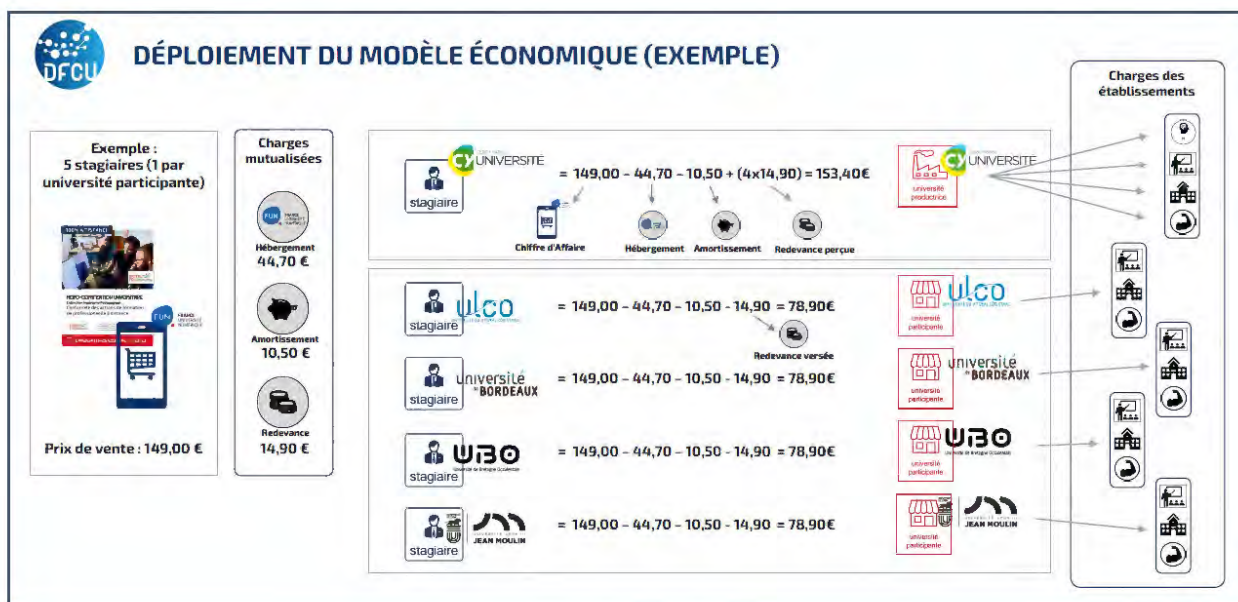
DFCU

DÉPLOIEMENT DU MODÈLE ÉCONOMIQUE (EXEMPLE)

Exemple : 5 stagiaires (1 par université participante)

Prix de vente : 149,00 €

Charges mutualisées

FUN

Hébergement 44,70 €

Amortissement 10,50 €

Redevance 14,90 €

stagiaire

CY UNIVERSITE

= 149,00 - 44,70 - 10,50 + (4x14,90) = 153,40€

Chiffre d'Affaire

Hébergement

Amortissement

Redevance perçue

université productrice

CY UNIVERSITE

stagiaire

ulco

= 149,00 - 44,70 - 10,50 - 14,90 = 78,90€

Redevance versée

université participante

ulco

stagiaire

université de BORDEAUX

= 149,00 - 44,70 - 10,50 - 14,90 = 78,90€

université participante

université de BORDEAUX

stagiaire

UBO

= 149,00 - 44,70 - 10,50 - 14,90 = 78,90€

université participante

UBO

stagiaire

JEAN MOULIN

= 149,00 - 44,70 - 10,50 - 14,90 = 78,90€

université participante

JEAN MOULIN

Charges des établissements